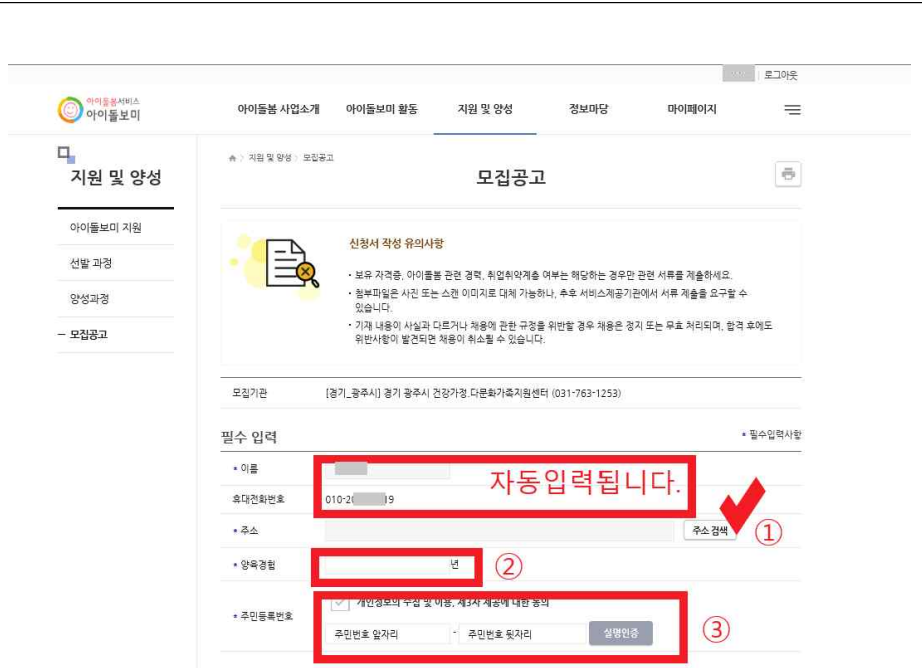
로그아웃

아이돌봄서비스 아이돌보미

아이돌봄 사업소개 아이돌보미 활동 지원 및 양성 정보마당 마이페이지

지원 및 양성

아이돌보미 지원

선발 과정

양성과정

– 모집공고

지원 및 양성 > 모집공고

모집공고

신청서 작성 유의사항

• 보유 자격증, 아이돌봄 관련 경력, 취업취약계층 여부는 해당하는 경우만 관련 서류를 제출하세요.

• 첨부파일은 사진 또는 스캔 이미지로 대체 가능하나, 추후 서비스제공기관에서 서류 제출을 요구할 수 있습니다.

• 기재 내용이 사실과 다르거나 채용에 관한 규정을 위반할 경우 채용은 정지 또는 무효 처리되며, 합격 후에도 위반사항이 발견되면 채용이 취소될 수 있습니다.

모집기관 [경기_광주시] 경기 광주시 건강가정.다문화가족지원센터 (031-763-1253)

필수 입력

• 필수입력사항

• 이름

자동입력됩니다.

휴대전화번호 010-2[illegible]9

• 주소

주소 검색

①

• 양육경험

년

②

• 주민등록번호

개인정보의 수집 및 이용, 제3자 제공에 대한 동의

주민번호 앞자리 - 주민번호 뒷자리 실명인증

③